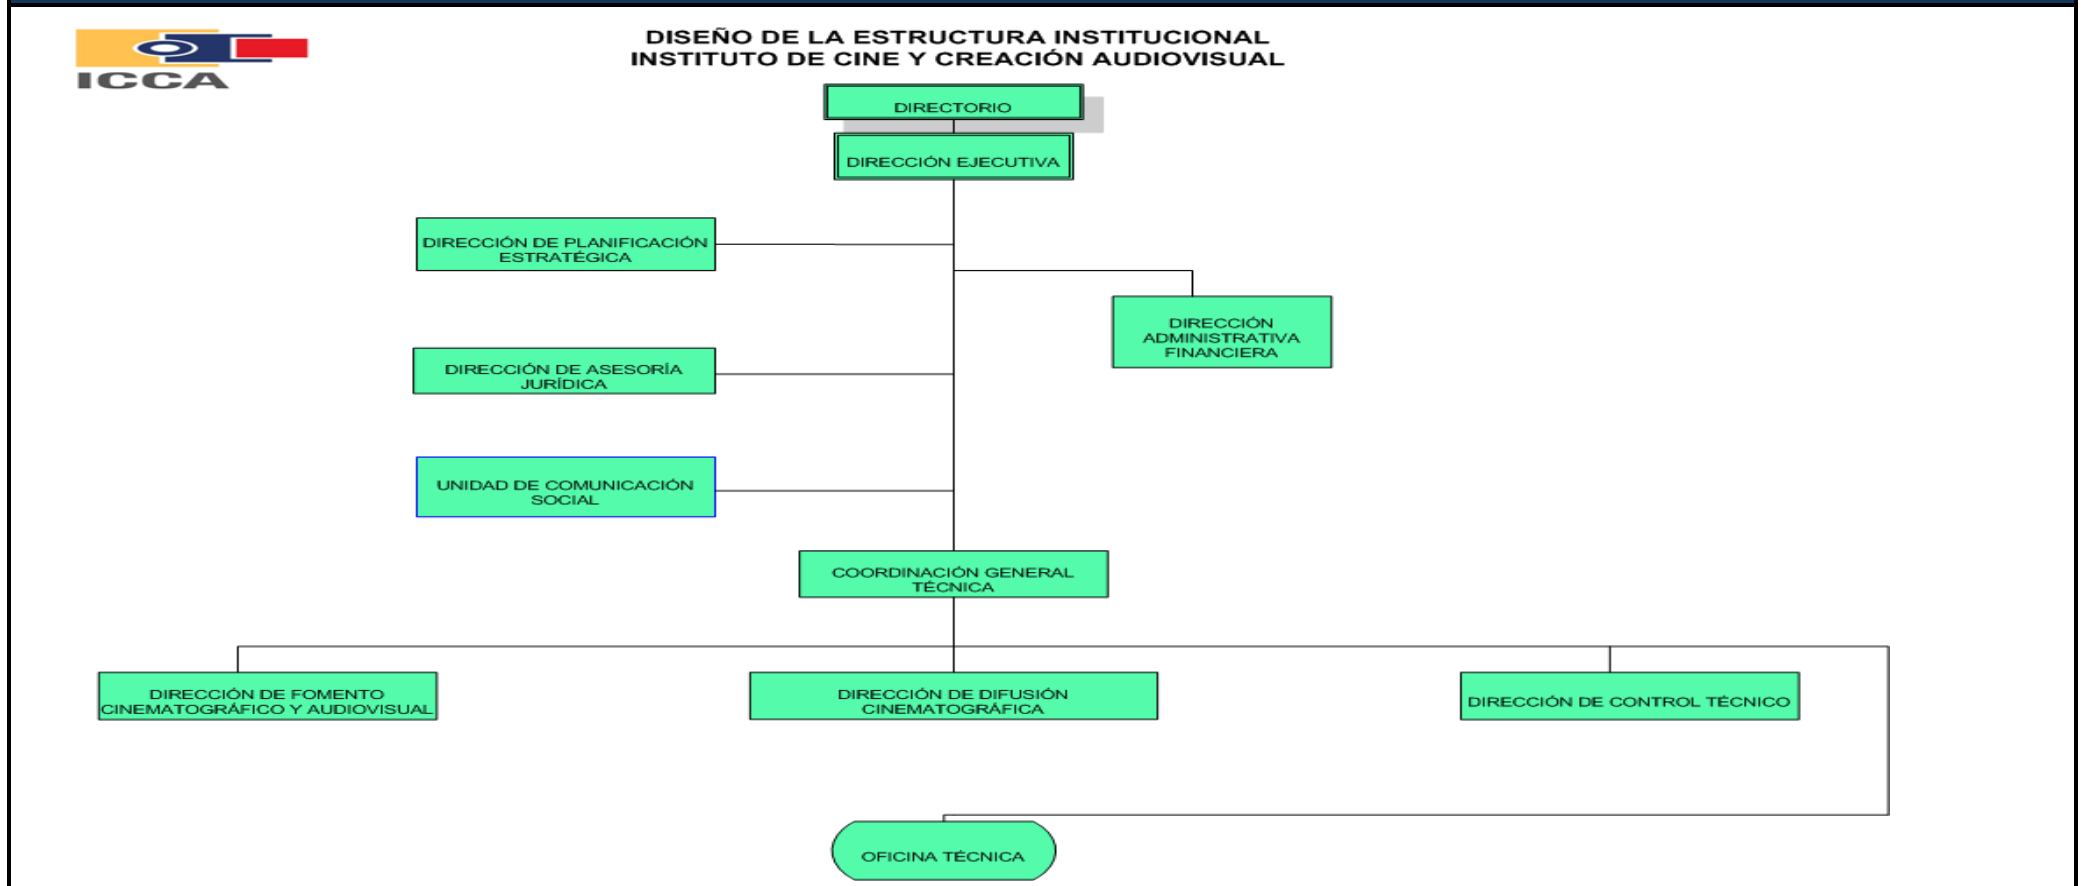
ICCA

DISEÑO DE LA ESTRUCTURA INSTITUCIONAL
INSTITUTO DE CINE Y CREACIÓN AUDIOVISUAL

DIRECTORIO

DIRECCIÓN EJECUTIVA

DIRECCIÓN DE PLANIFICACIÓN ESTRATÉGICA

DIRECCIÓN ADMINISTRATIVA FINANCIERA

DIRECCIÓN DE ASESORÍA JURÍDICA

UNIDAD DE COMUNICACIÓN SOCIAL

COORDINACIÓN GENERAL TÉCNICA

DIRECCIÓN DE FOMENTO CINEMATOGRÁFICO Y AUDIOVISUAL

DIRECCIÓN DE DIFUSIÓN CINEMATOGRÁFICA

DIRECCIÓN DE CONTROL TÉCNICO

OFICINA TÉCNICA